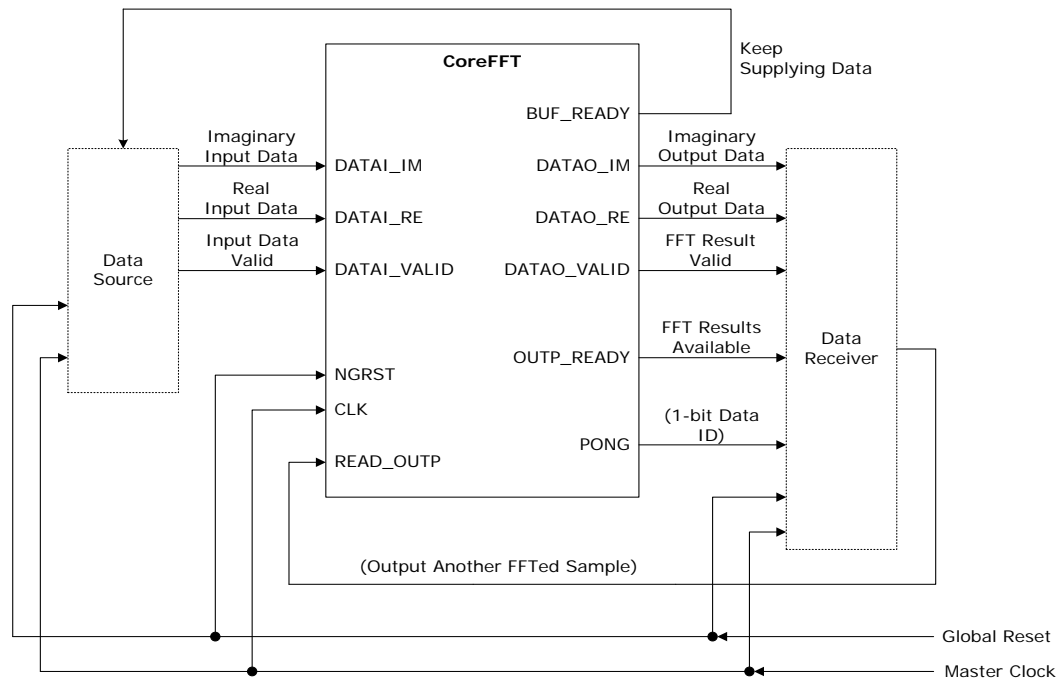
Keep Supplying Data

CoreFFT

BUF_READY

Imaginary Input Data

DATAI_IM

DATAO_IM

Imaginary Output Data

Real Input Data

DATAI_RE

DATAO_RE

Real Output Data

Input Data Valid

DATAI_VALID

DATAO_VALID

FFT Result Valid

Data Source

OUTP_READY

FFT Results Available

Data Receiver

NGRST

CLK

PONG

(1-bit Data ID)

READ_OUTP

(Output Another FFTed Sample)

Global Reset

Master Clock